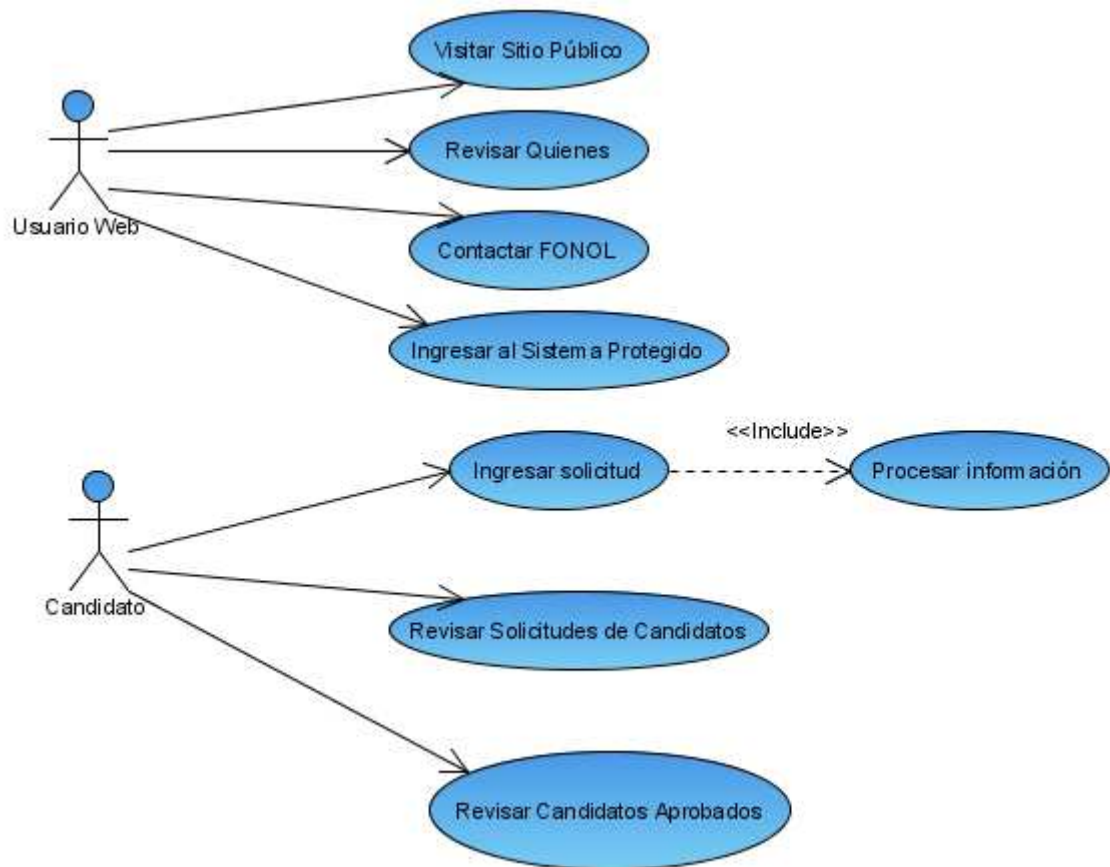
Usuario Web

Visitar Sitio Público

Revisar Quienes

Contactar FONOL

Ingresar al Sistema Protegido

Candidato

Ingresar solicitud

<<Include>>

Procesar información

Revisar Solicitudes de Candidatos

Revisar Candidatos Aprobados